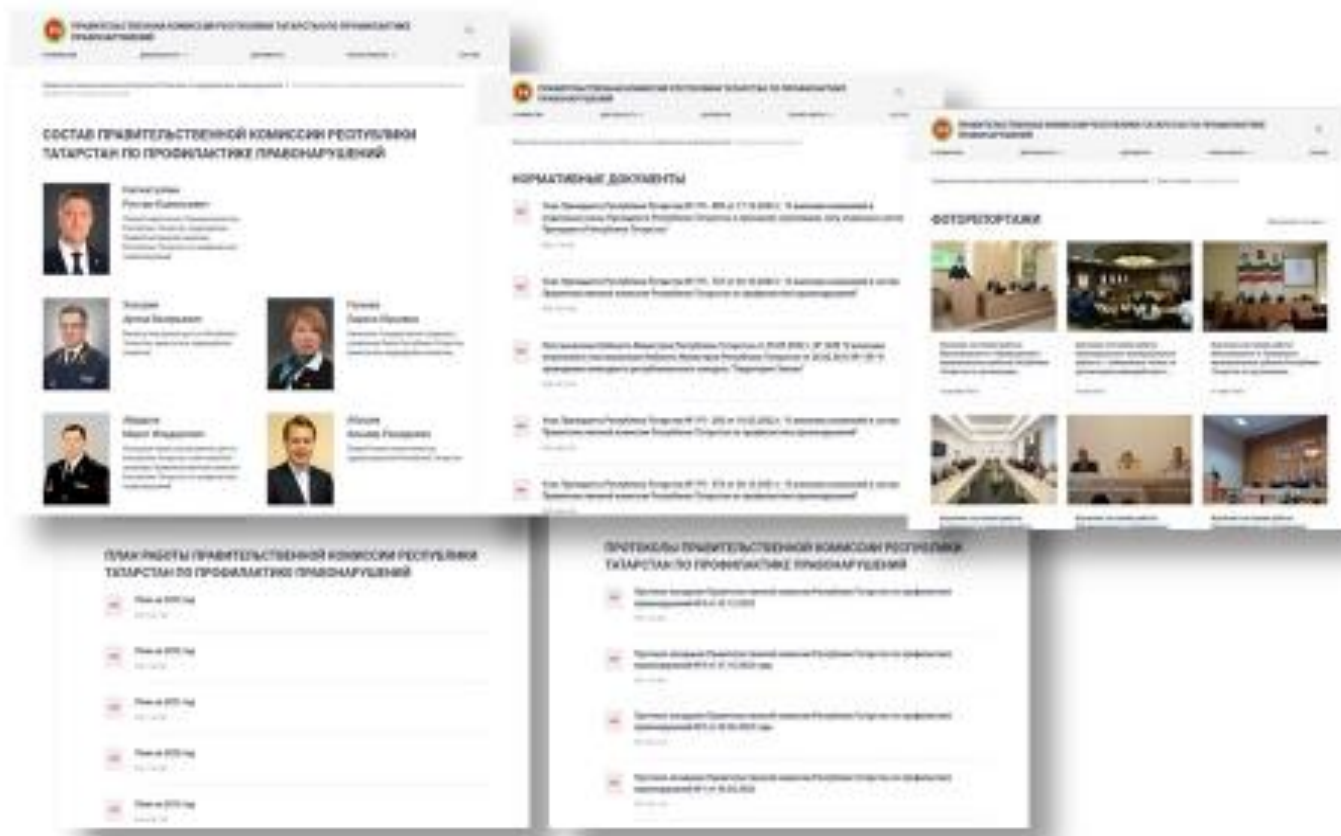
СОСТАВ ПРАВИТЕЛЬСТВЕННОЙ КОМИССИИ РЕСПУБЛИКИ ТАТАРСТАН ПО ПРОФИЛАКТИКЕ ПРАВОНАРУШЕНИЙ

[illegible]

НОРМАТИВНЫЕ ДОКУМЕНТЫ

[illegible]

ФОТОРЕПОРТАЖИ

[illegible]

ПЛАН РАБОТЫ ПРАВИТЕЛЬСТВЕННОЙ КОМИССИИ РЕСПУБЛИКИ ТАТАРСТАН ПО ПРОФИЛАКТИКЕ ПРАВОНАРУШЕНИЙ

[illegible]

ПРОТОКОЛЫ ПРАВИТЕЛЬСТВЕННОЙ КОМИССИИ РЕСПУБЛИКИ ТАТАРСТАН ПО ПРОФИЛАКТИКЕ ПРАВОНАРУШЕНИЙ

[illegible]